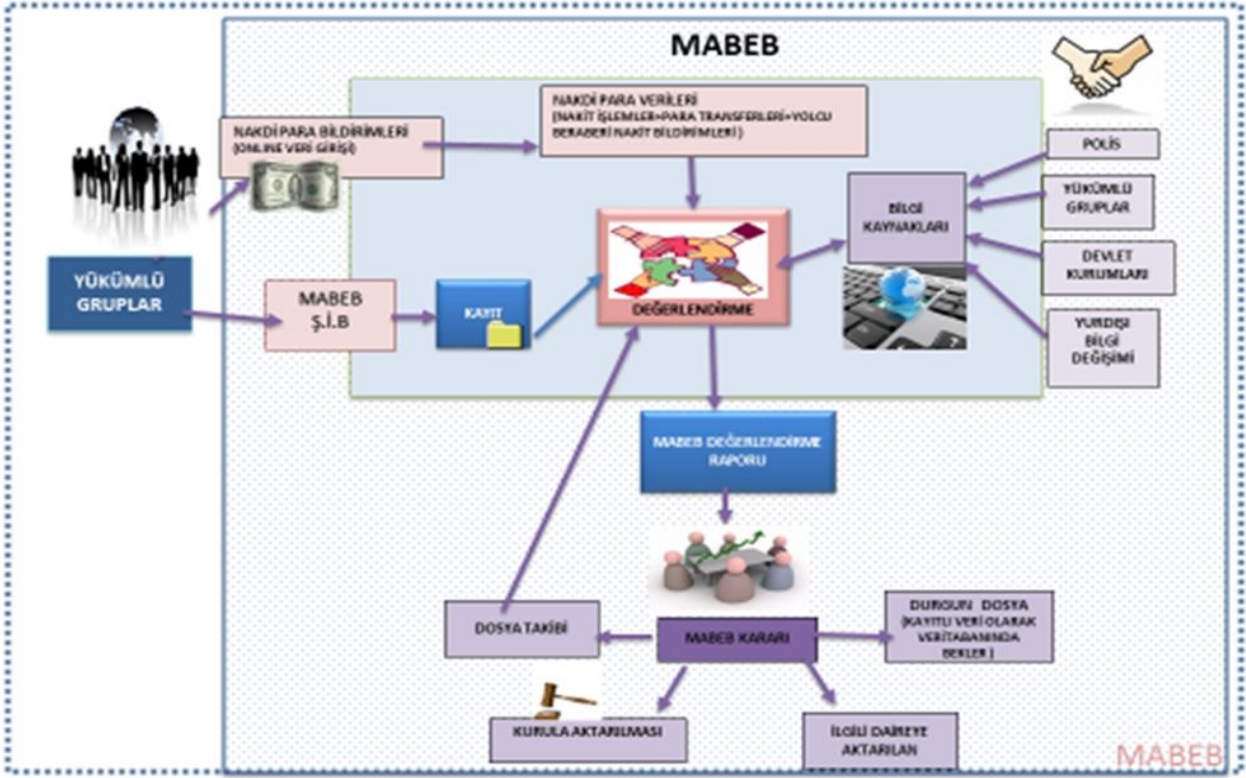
MABEB

NAKDİ PARA BİLDİRİMLERİ (ONLINE VERİ GİRİŞİ)

NAKDİ PARA VERİLERİ (NAKİT İŞLEMLER+PARA TRANSFERLERİ+YOLCU BERABERİ NAKİT BİLDİRİMLERİ)

POLİS

YÜKÜMLÜ GRUPLAR

BİLGİ KAYNAKLARI

YÜKÜMLÜ GRUPLAR

DEVLET KURUMLARI

MABEB Ş.İ.B

KAYIT

DEĞERLENDİRME

YURDIŞI BİLGİ DEĞİŞİMİ

MABEB DEĞERLENDİRME RAPORU

DOSYA TAKİBİ

MABEB KARARI

DURGUN DOSYA (KAYITLI VERİ OLARAK VERİTABANINDA BEKLER)

KURULA AKTARILMASI

İLGİLİ DAİREYE AKTARILAN

MABEB